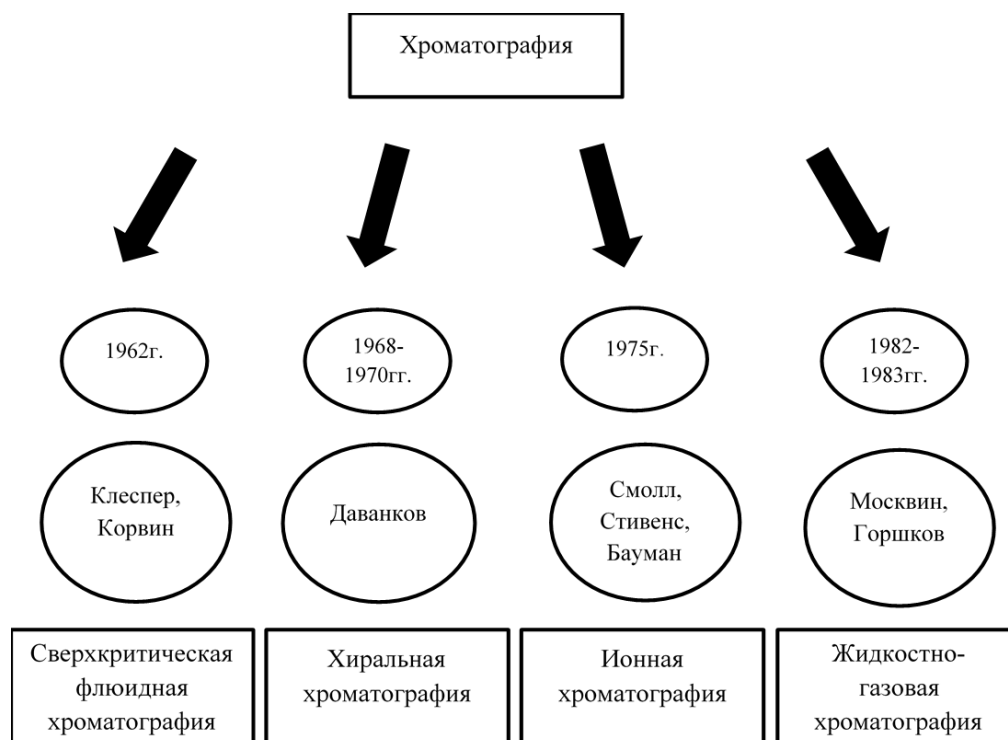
Хроматография

1962г.

1968-1970гг.

1975г.

1982-1983гг.

Клеспер, Корвин

Даванков

Смолл, Стивенс, Бауман

Москвин, Горшков

Сверхкритическая флюидная хроматография

Хиральная хроматография

Ионная хроматография

Жидкостно-газовая хроматография